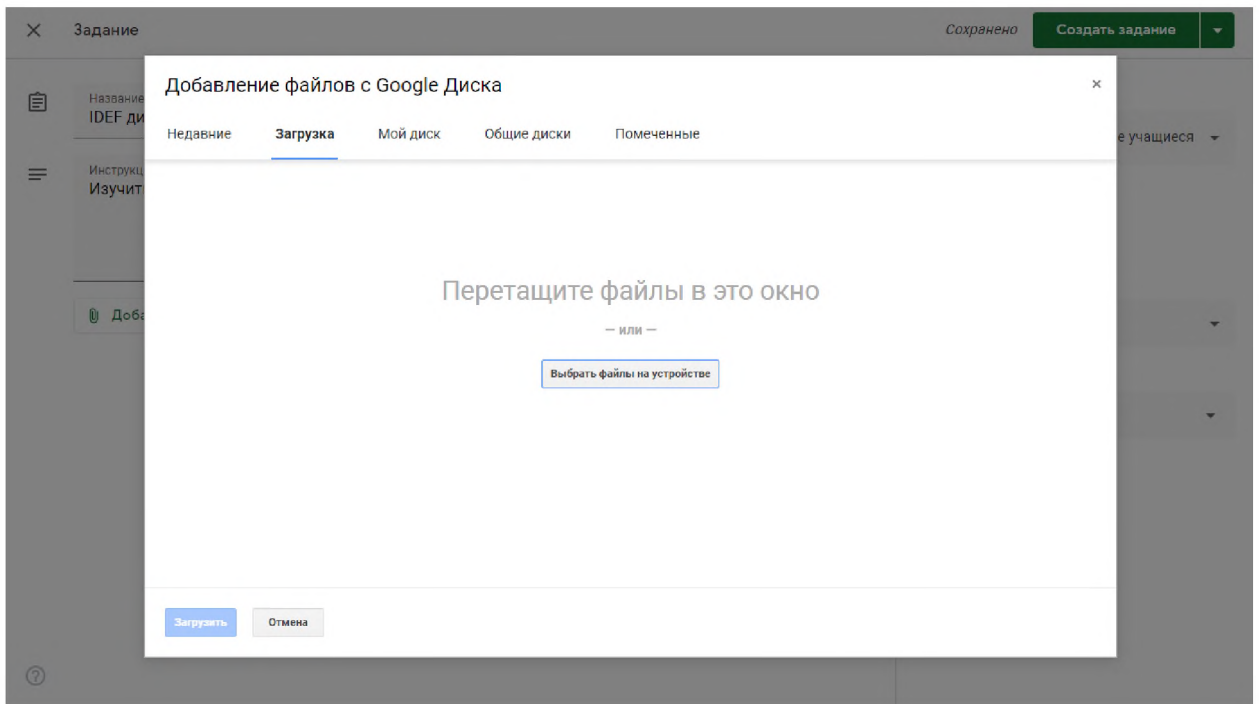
× Задание

Сохранено Создать задание

Название
IDEF ди

Инструкц
Изучит

Доба

е учащиеся

Добавление файлов с Google Диска

×

Недавние Загрузка Мой диск Общие диски Помеченные

Перетащите файлы в это окно

— или —

Выбрать файлы на устройстве

Загрузить Отмена